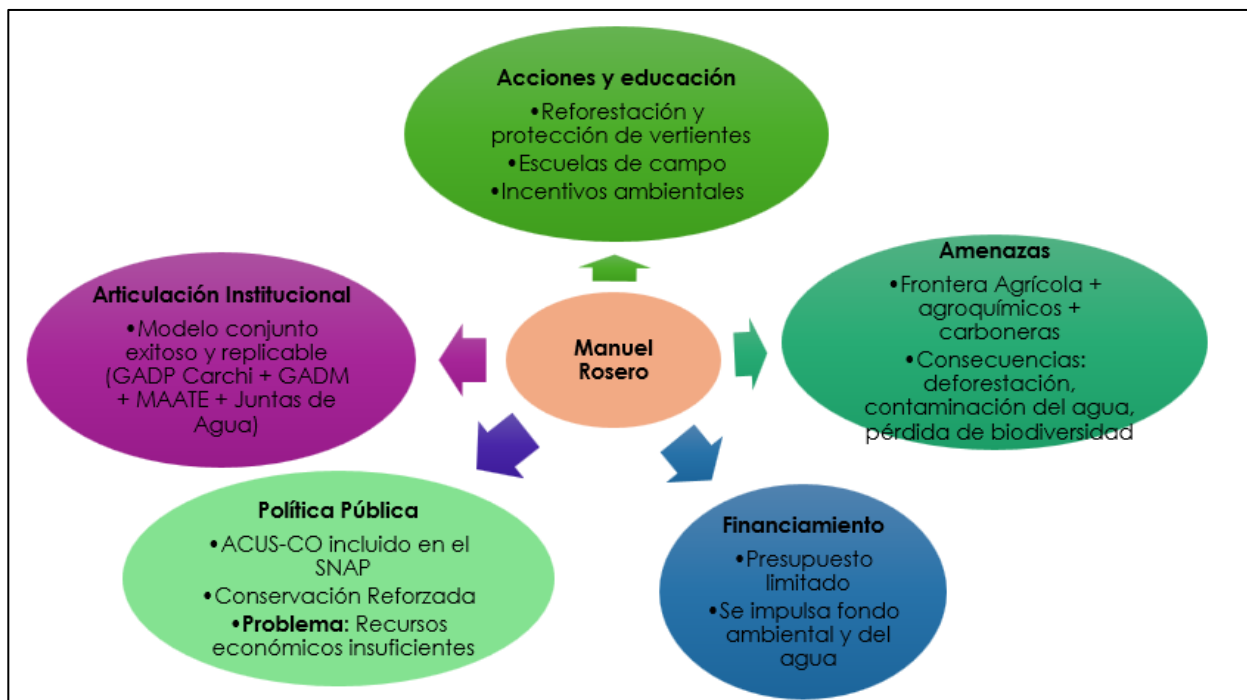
Acciones y educación
•Reforestación y protección de vertientes
•Escuelas de campo
•Incentivos ambientales

Articulación Institucional
•Modelo conjunto exitoso y replicable (GADP Carchi + GADM + MAATE + Juntas de Agua)

Manuel Rosero

Amenazas
•Frontera Agrícola + agroquímicos + carboneras
•Consecuencias: deforestación, contaminación del agua, pérdida de biodiversidad

Política Pública
•ACUS-CO incluido en el SNAP
•Conservación Reforzada
•Problema: Recursos económicos insuficientes

Financiamiento
•Presupuesto limitado
•Se impulsa fondo ambiental y del agua